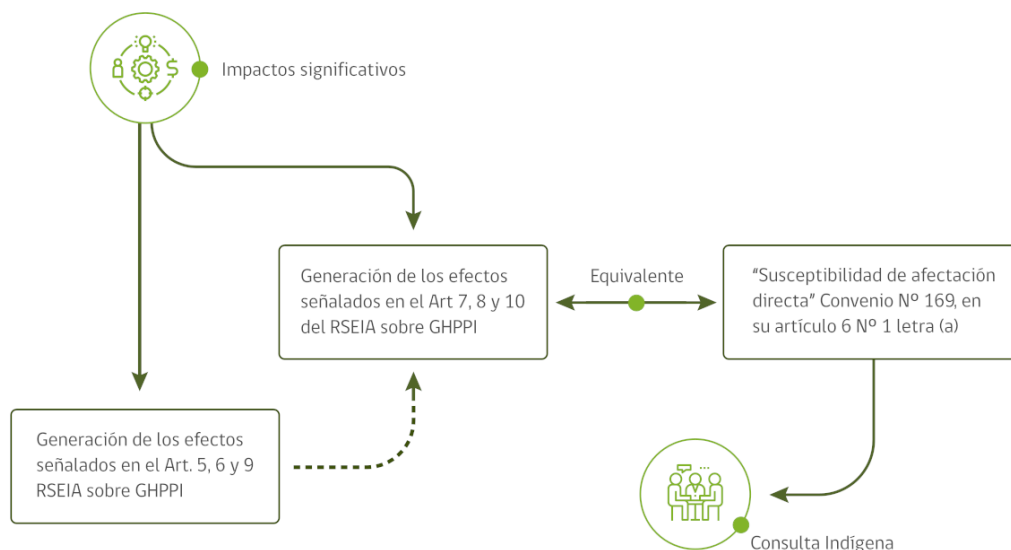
Impactos significativos

Generación de los efectos señalados en el Art 7, 8 y 10 del RSEIA sobre GHPPI

Equivalente

"Susceptibilidad de afectación directa" Convenio Nº 169, en su artículo 6 Nº 1 letra (a)

Generación de los efectos señalados en el Art. 5, 6 y 9 RSEIA sobre GHPPI

Consulta Indígena